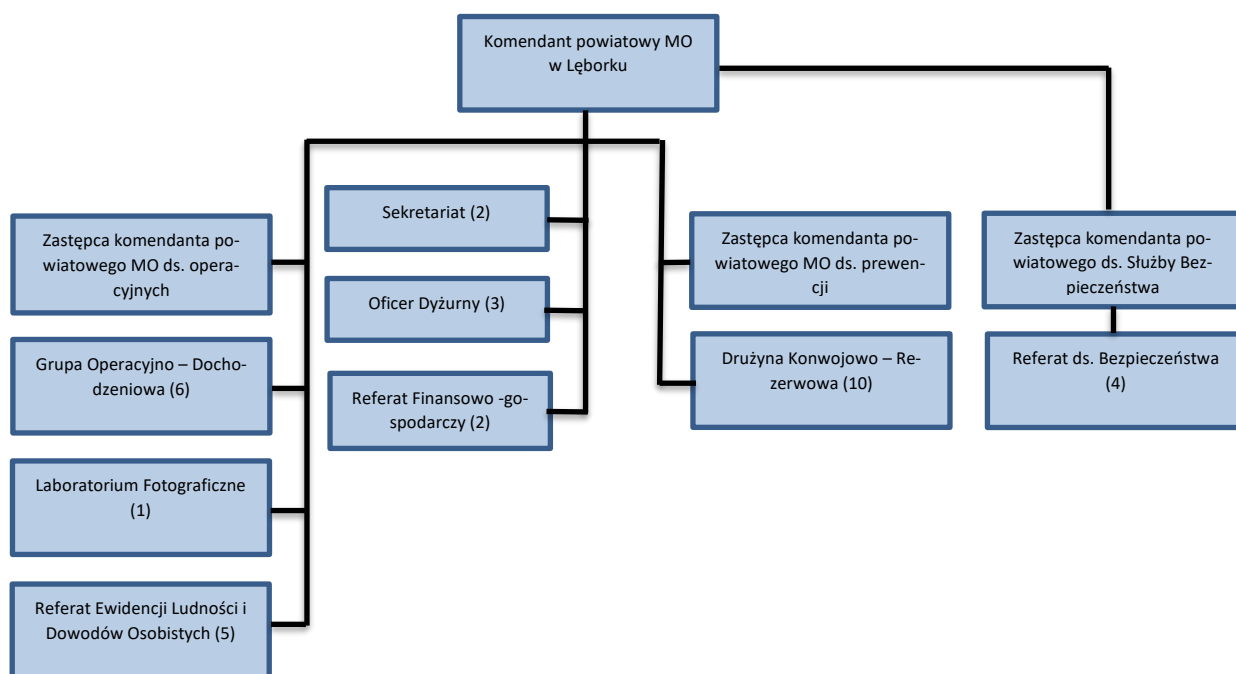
Komendant powiatowy MO w Lęborku

Zastępca komendanta powiatowego MO ds. operacyjnych

Grupa Operacyjno – Dochodzeniowa (6)

Laboratorium Fotograficzne (1)

Referat Ewidencji Ludności i Dowodów Osobistych (5)

Sekretariat (2)

Oficer Dyżurny (3)

Referat Finansowo -gospodarczy (2)

Zastępca komendanta powiatowego MO ds. prewencji

Drużyna Konwojowo – Rezerwowa (10)

Zastępca komendanta powiatowego ds. Służby Bezpieczeństwa

Referat ds. Bezpieczeństwa (4)